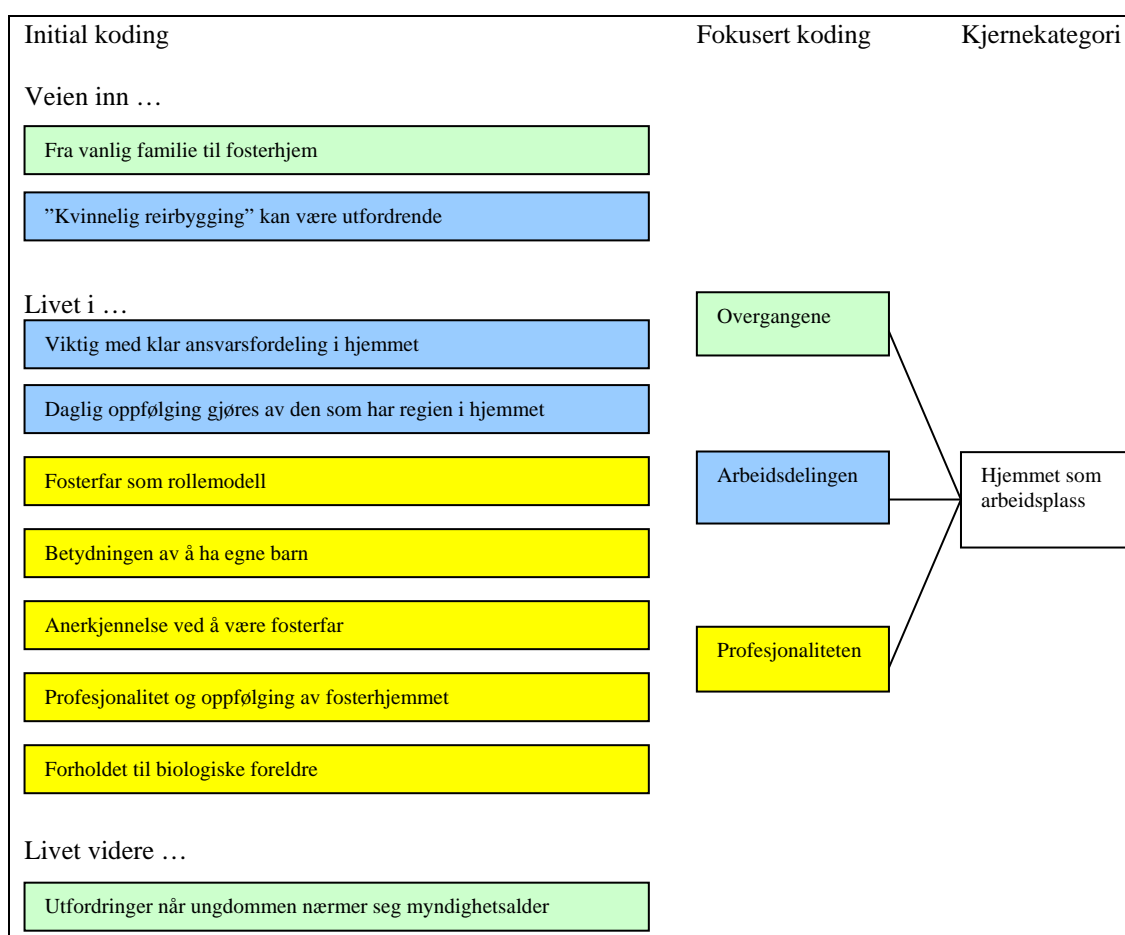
Initial koding

Fokusert koding

Kjernekategori

Veien inn …

Fra vanlig familie til fosterhjem

"Kvinnelig reirbygging" kan være utfordrende

Livet i …

Viktig med klar ansvarsfordeling i hjemmet

Daglig oppfølging gjøres av den som har regien i hjemmet

Fosterfar som rollemodell

Betydningen av å ha egne barn

Anerkjennelse ved å være fosterfar

Profesjonalitet og oppfølging av fosterhjemmet

Forholdet til biologiske foreldre

Livet videre …

Utfordringer når ungdommen nærmer seg myndighetsalder

Overgangene

Arbeidsdelingen

Profesjonaliteten

Hjemmet som arbeidsplass